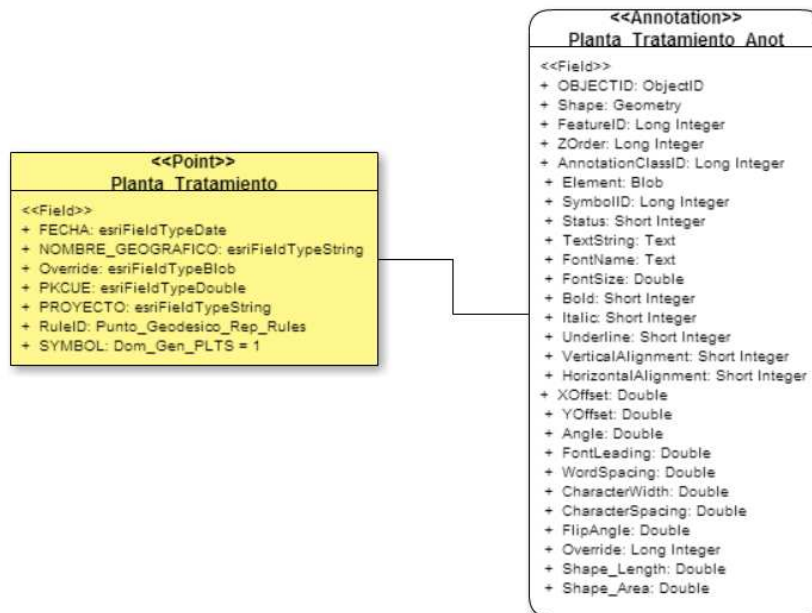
<<Point>>
Planta_Tratamiento

<<Field>>
+ FECHA: esriFieldTypeDate
+ NOMBRE_GEOGRAFICO: esriFieldTypeString
+ Override: esriFieldTypeBlob
+ PKCUE: esriFieldTypeDouble
+ PROYECTO: esriFieldTypeString
+ RuleID: Punto_Geodesico_Rep_Rules
+ SYMBOL: Dom_Gen_PLTS = 1

<<Annotation>>
Planta_Tratamiento_Anot

<<Field>>
+ OBJECTID: ObjectID
+ Shape: Geometry
+ FeatureID: Long Integer
+ ZOrder: Long Integer
+ AnnotationClassID: Long Integer
+ Element: Blob
+ SymbolID: Long Integer
+ Status: Short Integer
+ TextString: Text
+ FontName: Text
+ FontSize: Double
+ Bold: Short Integer
+ Italic: Short Integer
+ Underline: Short Integer
+ VerticalAlignment: Short Integer
+ HorizontalAlignment: Short Integer
+ XOffset: Double
+ YOffset: Double
+ Angle: Double
+ FontLeading: Double
+ WordSpacing: Double
+ CharacterWidth: Double
+ CharacterSpacing: Double
+ FlipAngle: Double
+ Override: Long Integer
+ Shape_Length: Double
+ Shape_Area: Double